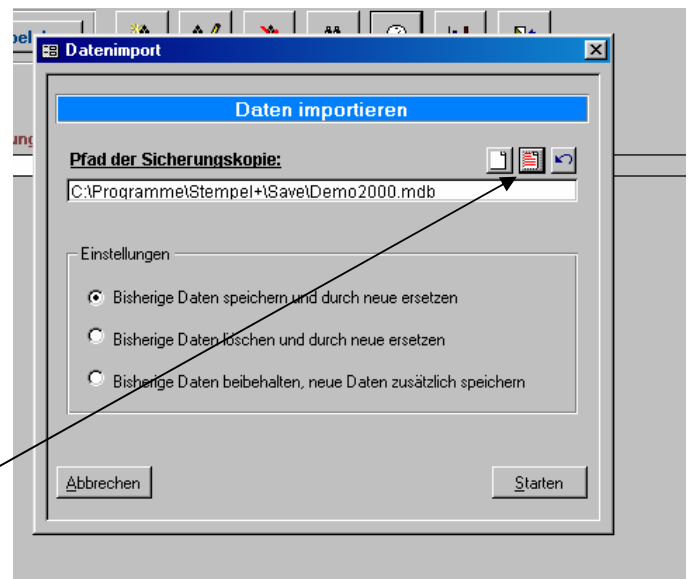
pel
ung

Datenimport

Daten importieren

Pfad der Sicherungskopie:

C:\Programme\Stempel+\Save\Demo2000.mdb

Einstellungen

Bisherige Daten speichern und durch neue ersetzen

Bisherige Daten löschen und durch neue ersetzen

Bisherige Daten beibehalten, neue Daten zusätzlich speichern

Abbrechen

Starten